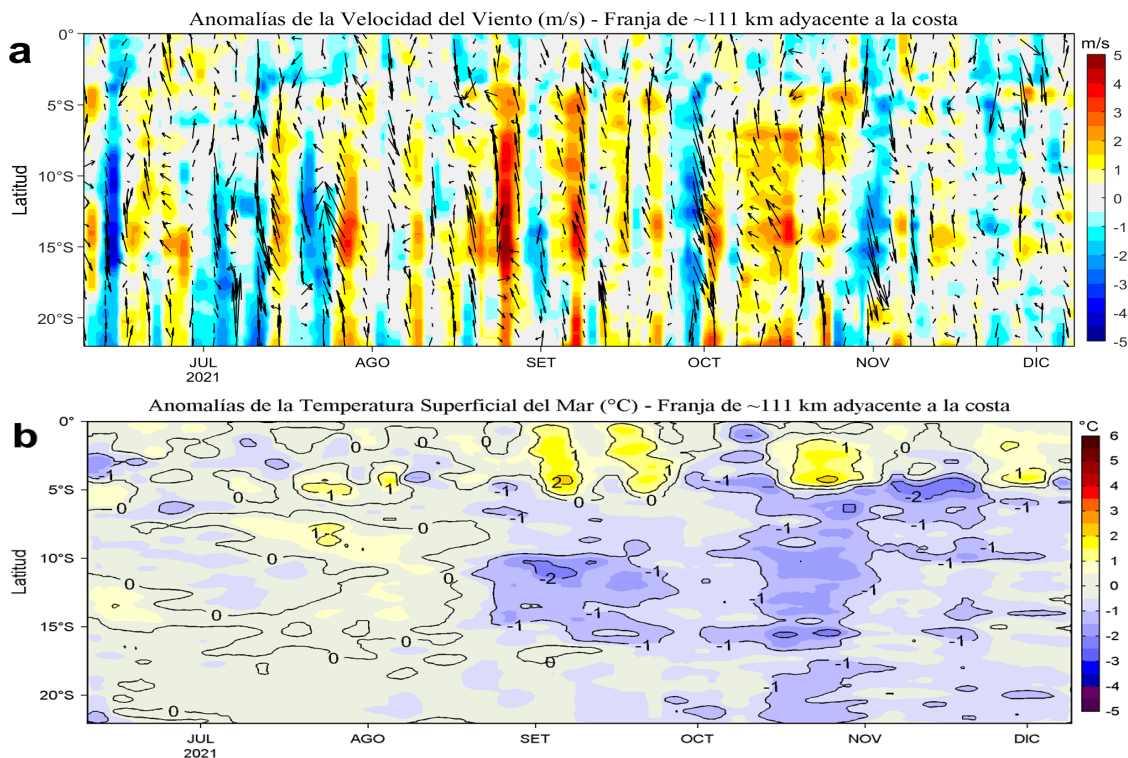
a

Anomalías de la Velocidad del Viento (m/s) - Franja de ~111 km adyacente a la costa

Latitud

0°
5°S
10°S
15°S
20°S

JUL
2021
AGO
SET
OCT
NOV
DIC

m/s
5
4
3
2
1
0
-1
-2
-3
-4
-5

b

Anomalías de la Temperatura Superficial del Mar (°C) - Franja de ~111 km adyacente a la costa

Latitud

0°
5°S
10°S
15°S
20°S

0
0
0
0
0
0
0
0
0
0
1
1
1
1
2
1
1
-1
-1
-1
-1
-1
-2
-2
-1
-1
-1
-1
-1
-1
-1
-1

JUL
2021
AGO
SET
OCT
NOV
DIC

°C
6
5
4
3
2
1
0
-1
-2
-3
-4
-5